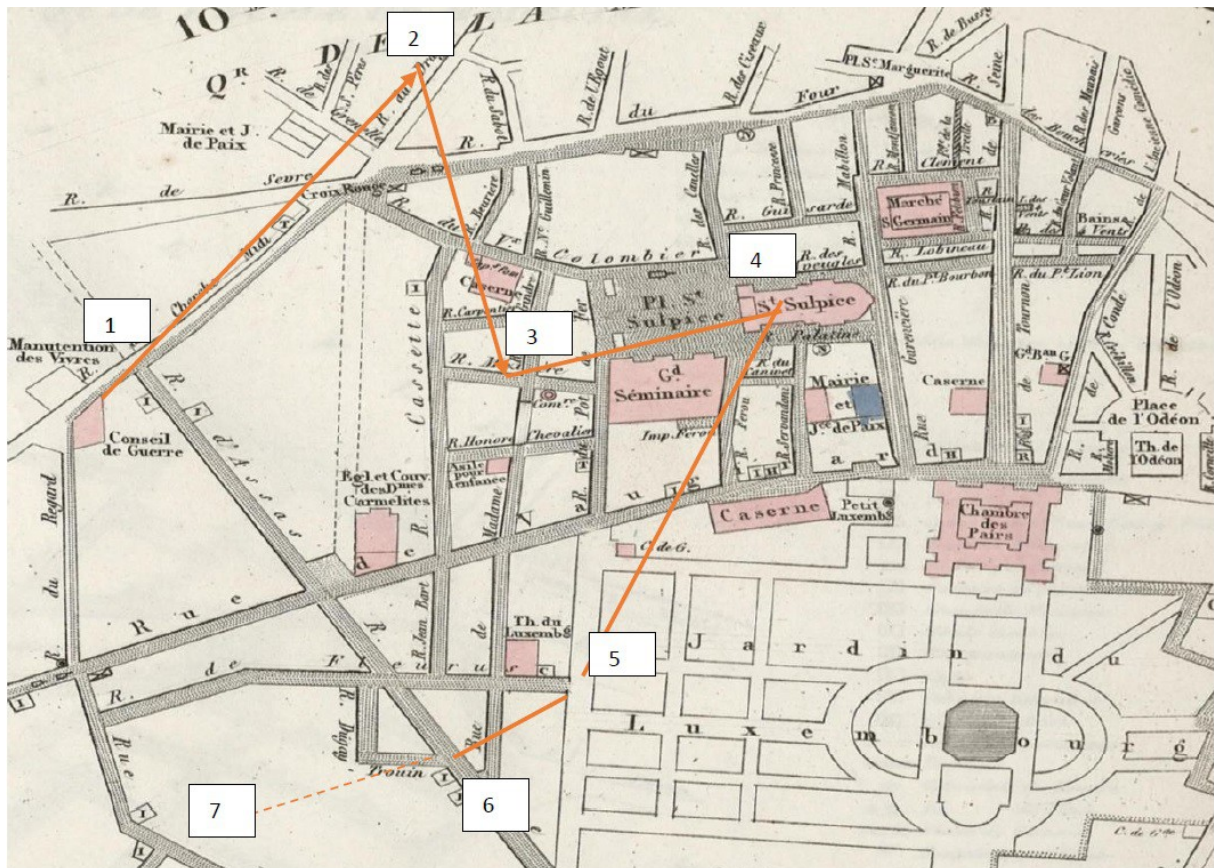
10
Q$^R$ D LA
2
R. de Buci
R. Seine
Pl. S$^{te}$ Marguerite
R. du Bac
R. S$^t$ Pere
R. de Grenelle
R. du Dragon
R. du Sabot
R. de l'Egout
R. des Ciseaux
du Four
R. de Mazarine
Mairie et J. de Paix
R. de Sevre
Croix Rouge
R. du Vieux Colombier
R. S$^t$ Guillaume
R. Princesse
Mabillon
R. Guisarde
Marché S$^t$ Germain
Bains & Vente
R. Lobineau
Colombier
Caserne
4
R. des Fossoyeurs
R. du P$^t$ Bourbon
R. du P$^t$ Lion
1
Manutention des Vivres
Chasse Midi
Pl. S$^t$ Sulpice
S$^t$ Sulpice
3
Palatine
R. Carpentier
Cassette
R. du Canivet
Tournon
G$^d$ Séminaire
Mairie et J$^{ce}$ de Paix
Caserne
Place de l'Odéon
Conseil de Guerre
R. d'Assas
R. Honoré Chevalier
Pot de Fer
R. Férou
R. Servandoni
Imp. Férou
Th. de l'Odéon
Egl. et Couv. des D$^{mes}$ Carmelites
Asile pour l'enfance
Madame
Caserne
Petit Luxemb$^g$
Chambre des Pairs
Regard
C$^{ps}$ de G.
Rue
R. Jean Bart
Th. du Luxemb$^g$
5
Jardin du
de Fleurus
Luxembourg
R. Duguay
Rue
Drouin
Rue
7
6
C. de G$^{de}$